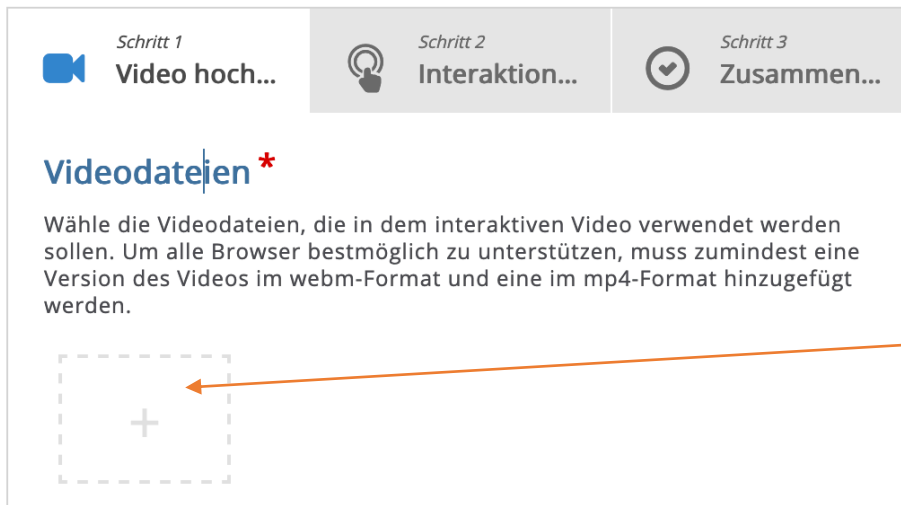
Schritt 1
Video hoch...

Schritt 2
Interaktion...

Schritt 3
Zusammen...

Videodateien *

Wähle die Videodateien, die in dem interaktiven Video verwendet werden sollen. Um alle Browser bestmöglich zu unterstützen, muss zumindest eine Version des Videos im webm-Format und eine im mp4-Format hinzugefügt werden.

+